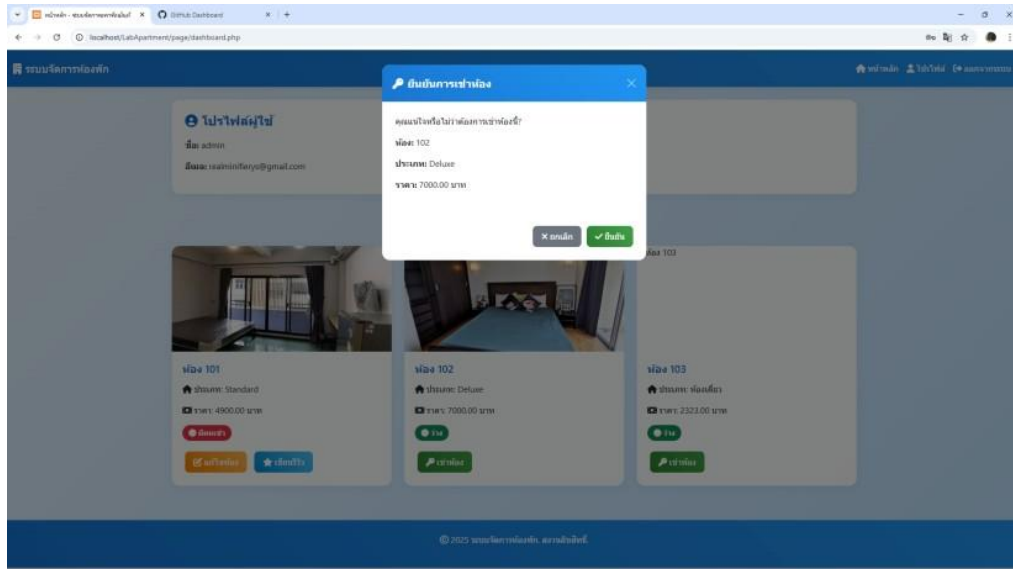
หน้าหลัก - ระบบจัดการหอพัก × GitHub Dashboard × +

localhost/LabApartment/page/dashboard.php

ระบบจัดการหอพัก

หน้าหลัก โปรไฟล์ ออกจากระบบ

โปรไฟล์ผู้ใช้

ชื่อ: admin

อีเมล: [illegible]@gmail.com

ยืนยันการเช่าห้อง

คุณแน่ใจหรือไม่ว่าต้องการเช่าห้องนี้?

ห้อง: 102

ประเภท: Deluxe

ราคา: 7000.00 บาท

× ยกเลิก ✓ ยืนยัน

ห้อง 103

ห้อง 101

ประเภท: Standard

ราคา: 4900.00 บาท

ติดเช่า

แก้ไขห้อง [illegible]

ห้อง 102

ประเภท: Deluxe

ราคา: 7000.00 บาท

ว่าง

เช่าห้อง

ห้อง 103

ประเภท: ห้องเดี่ยว

ราคา: 2323.00 บาท

ว่าง

เช่าห้อง

© 2025 ระบบจัดการหอพัก. สงวนลิขสิทธิ์.